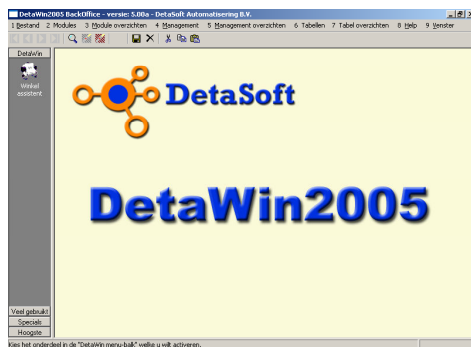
DetaWin2005 BackOffice - versie: 5.00a - DetaSoft Automatisering B.V.

1 Bestand 2 Modules 3 Module overzichten 4 Management 5 Management overzichten 6 Tabellen 7 Tabel overzichten 8 Help 9 Venster

DetaWin

Winkel assistent

DetaSoft

DetaWin2005

Veel gebruikt

Speciale

Hoogste

Kies het onderdeel in de "DetaWin menu-balk" welke u wilt activeren.